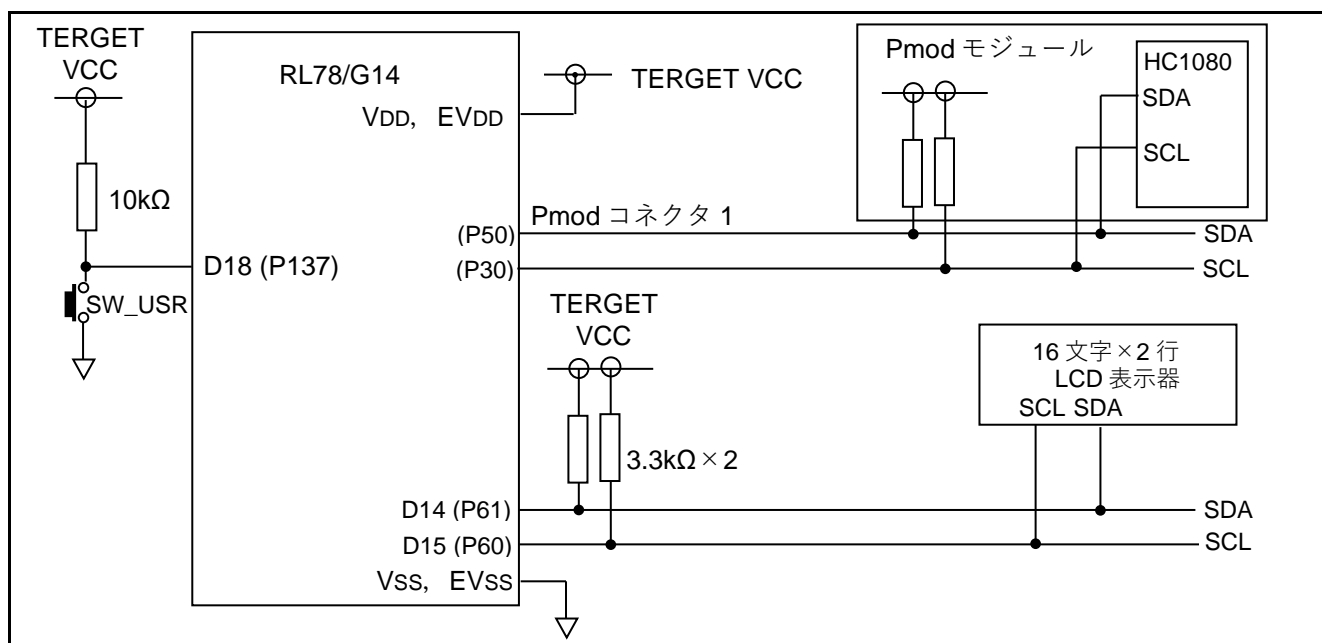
TERGET VCC

10kΩ

SW_USR

RL78/G14

VDD, EVDD

TERGET VCC

D18 (P137)

(P50)

(P30)

Pmod コネクタ 1

Pmod モジュール

HC1080

SDA

SCL

SDA

SCL

TERGET VCC

3.3kΩ × 2

16 文字×2 行
LCD 表示器
SCL SDA

D14 (P61)

D15 (P60)

SDA

SCL

VSS, EVSS